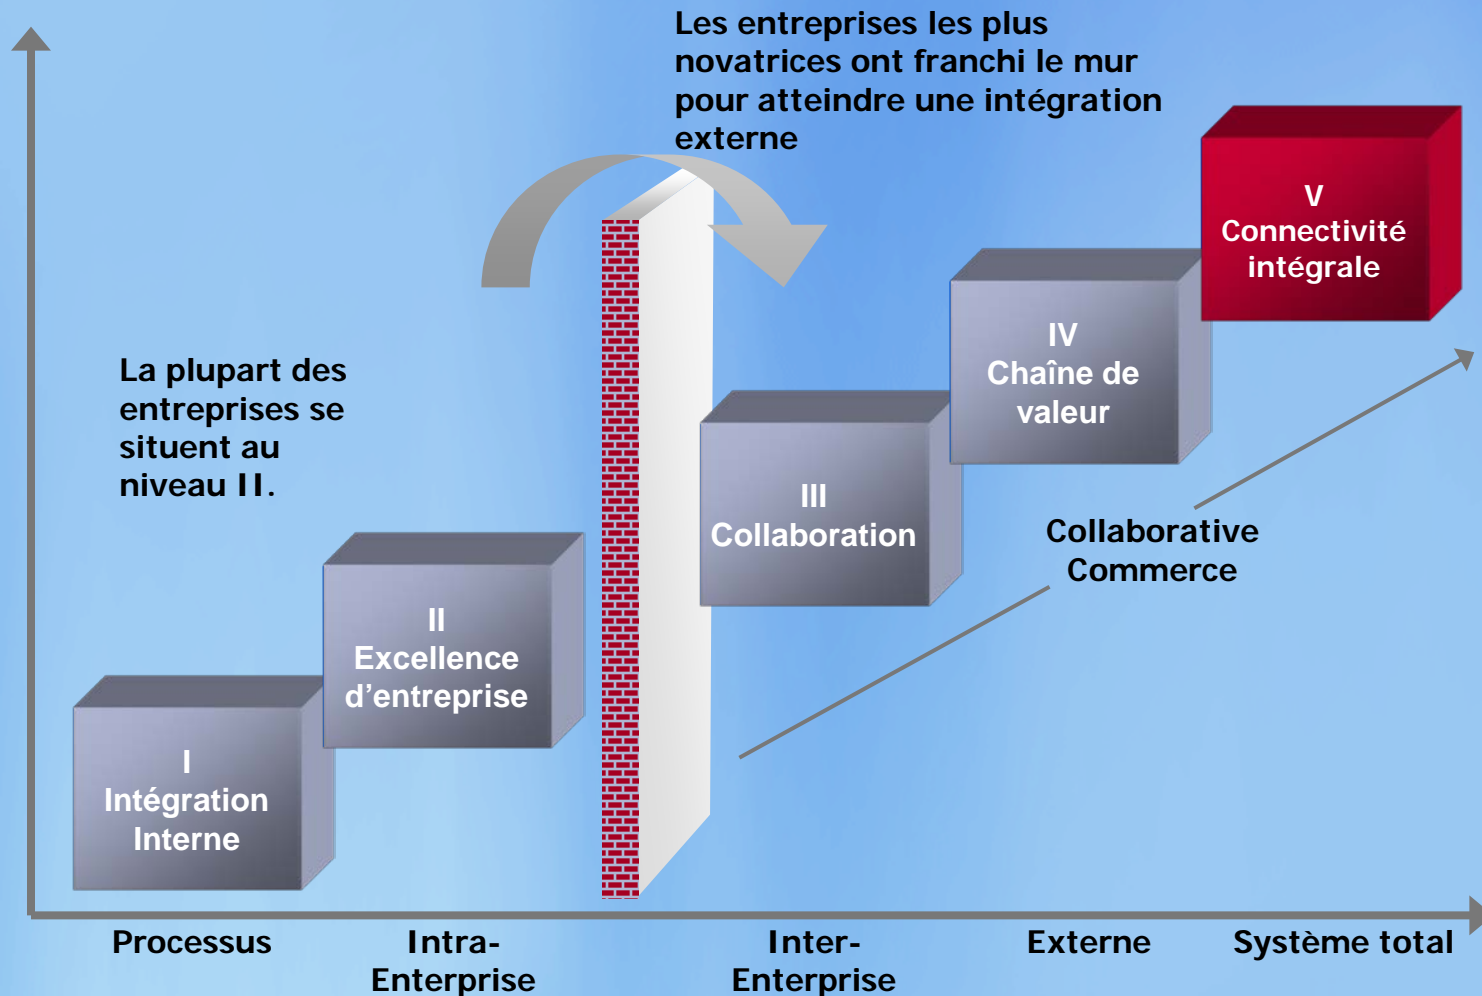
Les entreprises les plus novatrices ont franchi le mur pour atteindre une intégration externe

La plupart des entreprises se situent au niveau II.

V
Connectivité intégrale

IV
Chaîne de valeur

III
Collaboration

II
Excellence d'entreprise

I
Intégration Interne

Collaborative Commerce

Processus

Intra-Enterprise

Inter-Enterprise

Externe

Système total